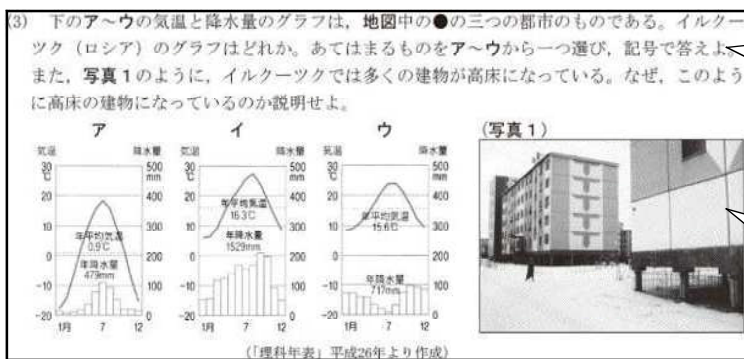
(3) 下のア～ウの気温と降水量のグラフは，地図中の●の三つの都市のものである。イルクーツク（ロシア）のグラフはどれか。あてはまるものをア～ウから一つ選び，記号で答えよ。また，写真１のように，イルクーツクでは多くの建物が高床になっている。なぜ，このように高床の建物になっているのか説明せよ。

ア
気温 降水量
30 ℃ 500 mm
20 400
10 300
0 200
-10 100
-20 0
1月 7 12
年平均気温 0.9℃
年降水量 479mm

イ
気温 降水量
30 ℃ 500 mm
20 400
10 300
0 200
-10 100
-20 0
1月 7 12
年平均気温 16.3℃
年降水量 1529mm

ウ
気温 降水量
30 ℃ 500 mm
20 400
10 300
0 200
-10 100
-20 0
1月 7 12
年平均気温 15.6℃
年降水量 717mm

（写真１）

（「理科年表」平成26年より作成）